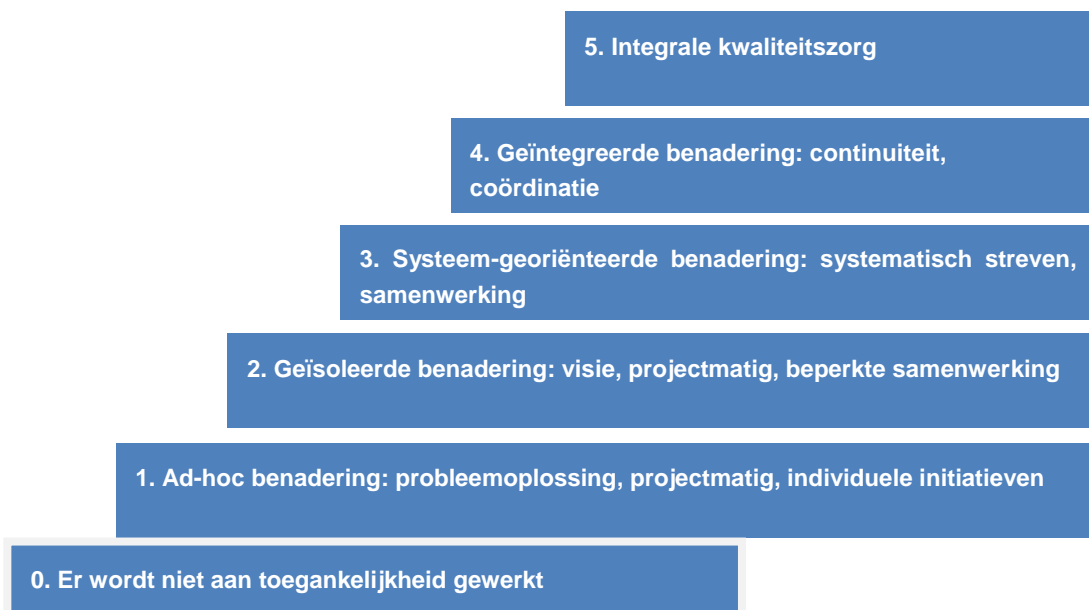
5. Integrale kwaliteitszorg

4. Geïntegreerde benadering: continuiteit, coördinatie

3. Systeem-georiënteerde benadering: systematisch streven, samenwerking

2. Geïsoleerde benadering: visie, projectmatig, beperkte samenwerking

1. Ad-hoc benadering: probleemoplossing, projectmatig, individuele initiatieven

0. Er wordt niet aan toegankelijkheid gewerkt